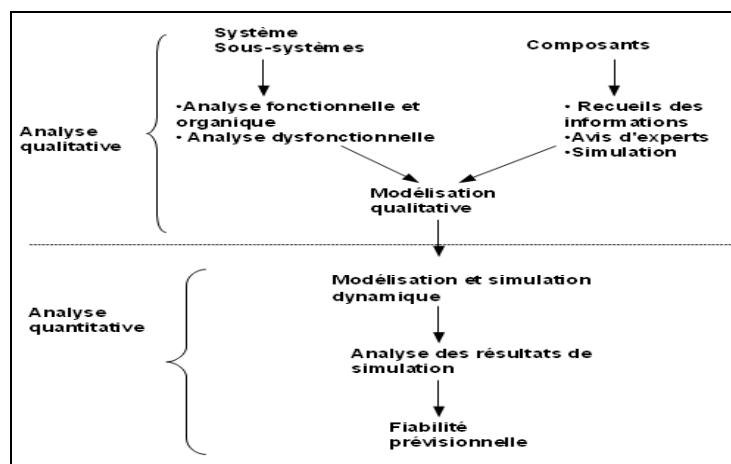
Système
Sous-systèmes

Composants

•Analyse fonctionnelle et organique
• Analyse dysfonctionnelle

• Recueils des informations
•Avis d'experts
•Simulation

Analyse qualitative

Modélisation qualitative

Analyse quantitative

Modélisation et simulation dynamique

Analyse des résultats de simulation

Fiabilité prévisionnelle